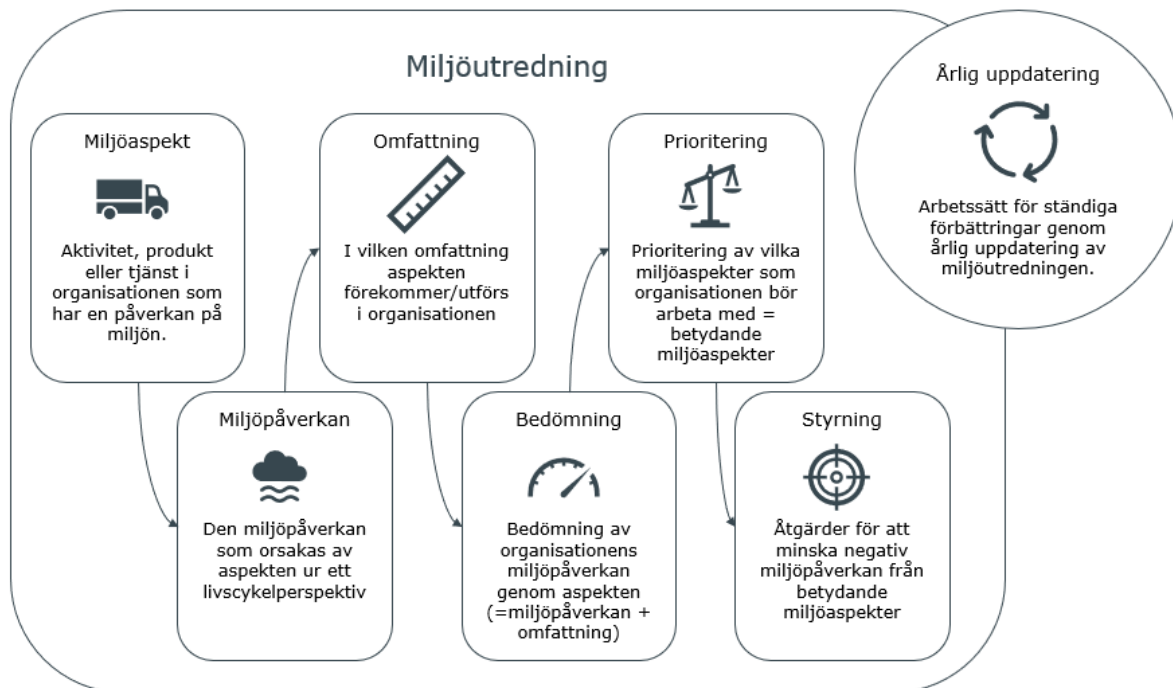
Miljöutredning

Miljöaspekt

Aktivitet, produkt eller tjänst i organisationen som har en påverkan på miljön.

Omfattning

I vilken omfattning aspekten förekommer/utförs i organisationen

Prioritering

Prioritering av vilka miljöaspekter som organisationen bör arbeta med = betydande miljöaspekter

Årlig uppdatering

Arbetssätt för ständiga förbättringar genom årlig uppdatering av miljöutredningen.

Miljöpåverkan

Den miljöpåverkan som orsakas av aspekten ur ett livscykelperspektiv

Bedömning

Bedömning av organisationens miljöpåverkan genom aspekten (=miljöpåverkan + omfattning)

Styrning

Åtgärder för att minska negativ miljöpåverkan från betydande miljöaspekter